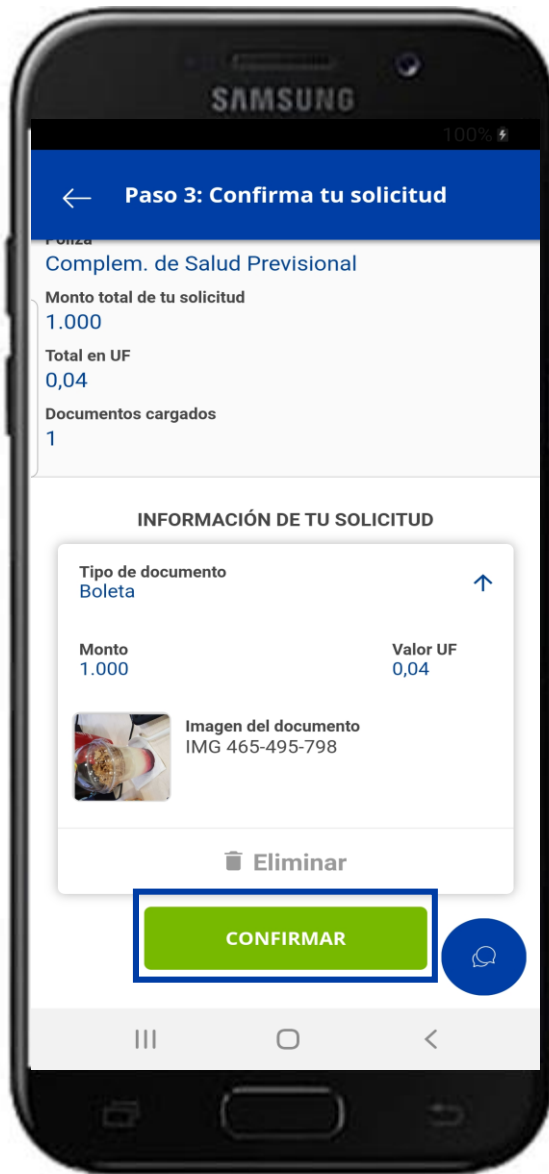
SAMSUNG

100%

Paso 3: Confirma tu solicitud

Póliza
Complem. de Salud Previsional

Monto total de tu solicitud
1.000

Total en UF
0,04

Documentos cargados
1

INFORMACIÓN DE TU SOLICITUD

Tipo de documento
Boleta

Monto
1.000

Valor UF
0,04

Imagen del documento
IMG 465-495-798

Eliminar

CONFIRMAR